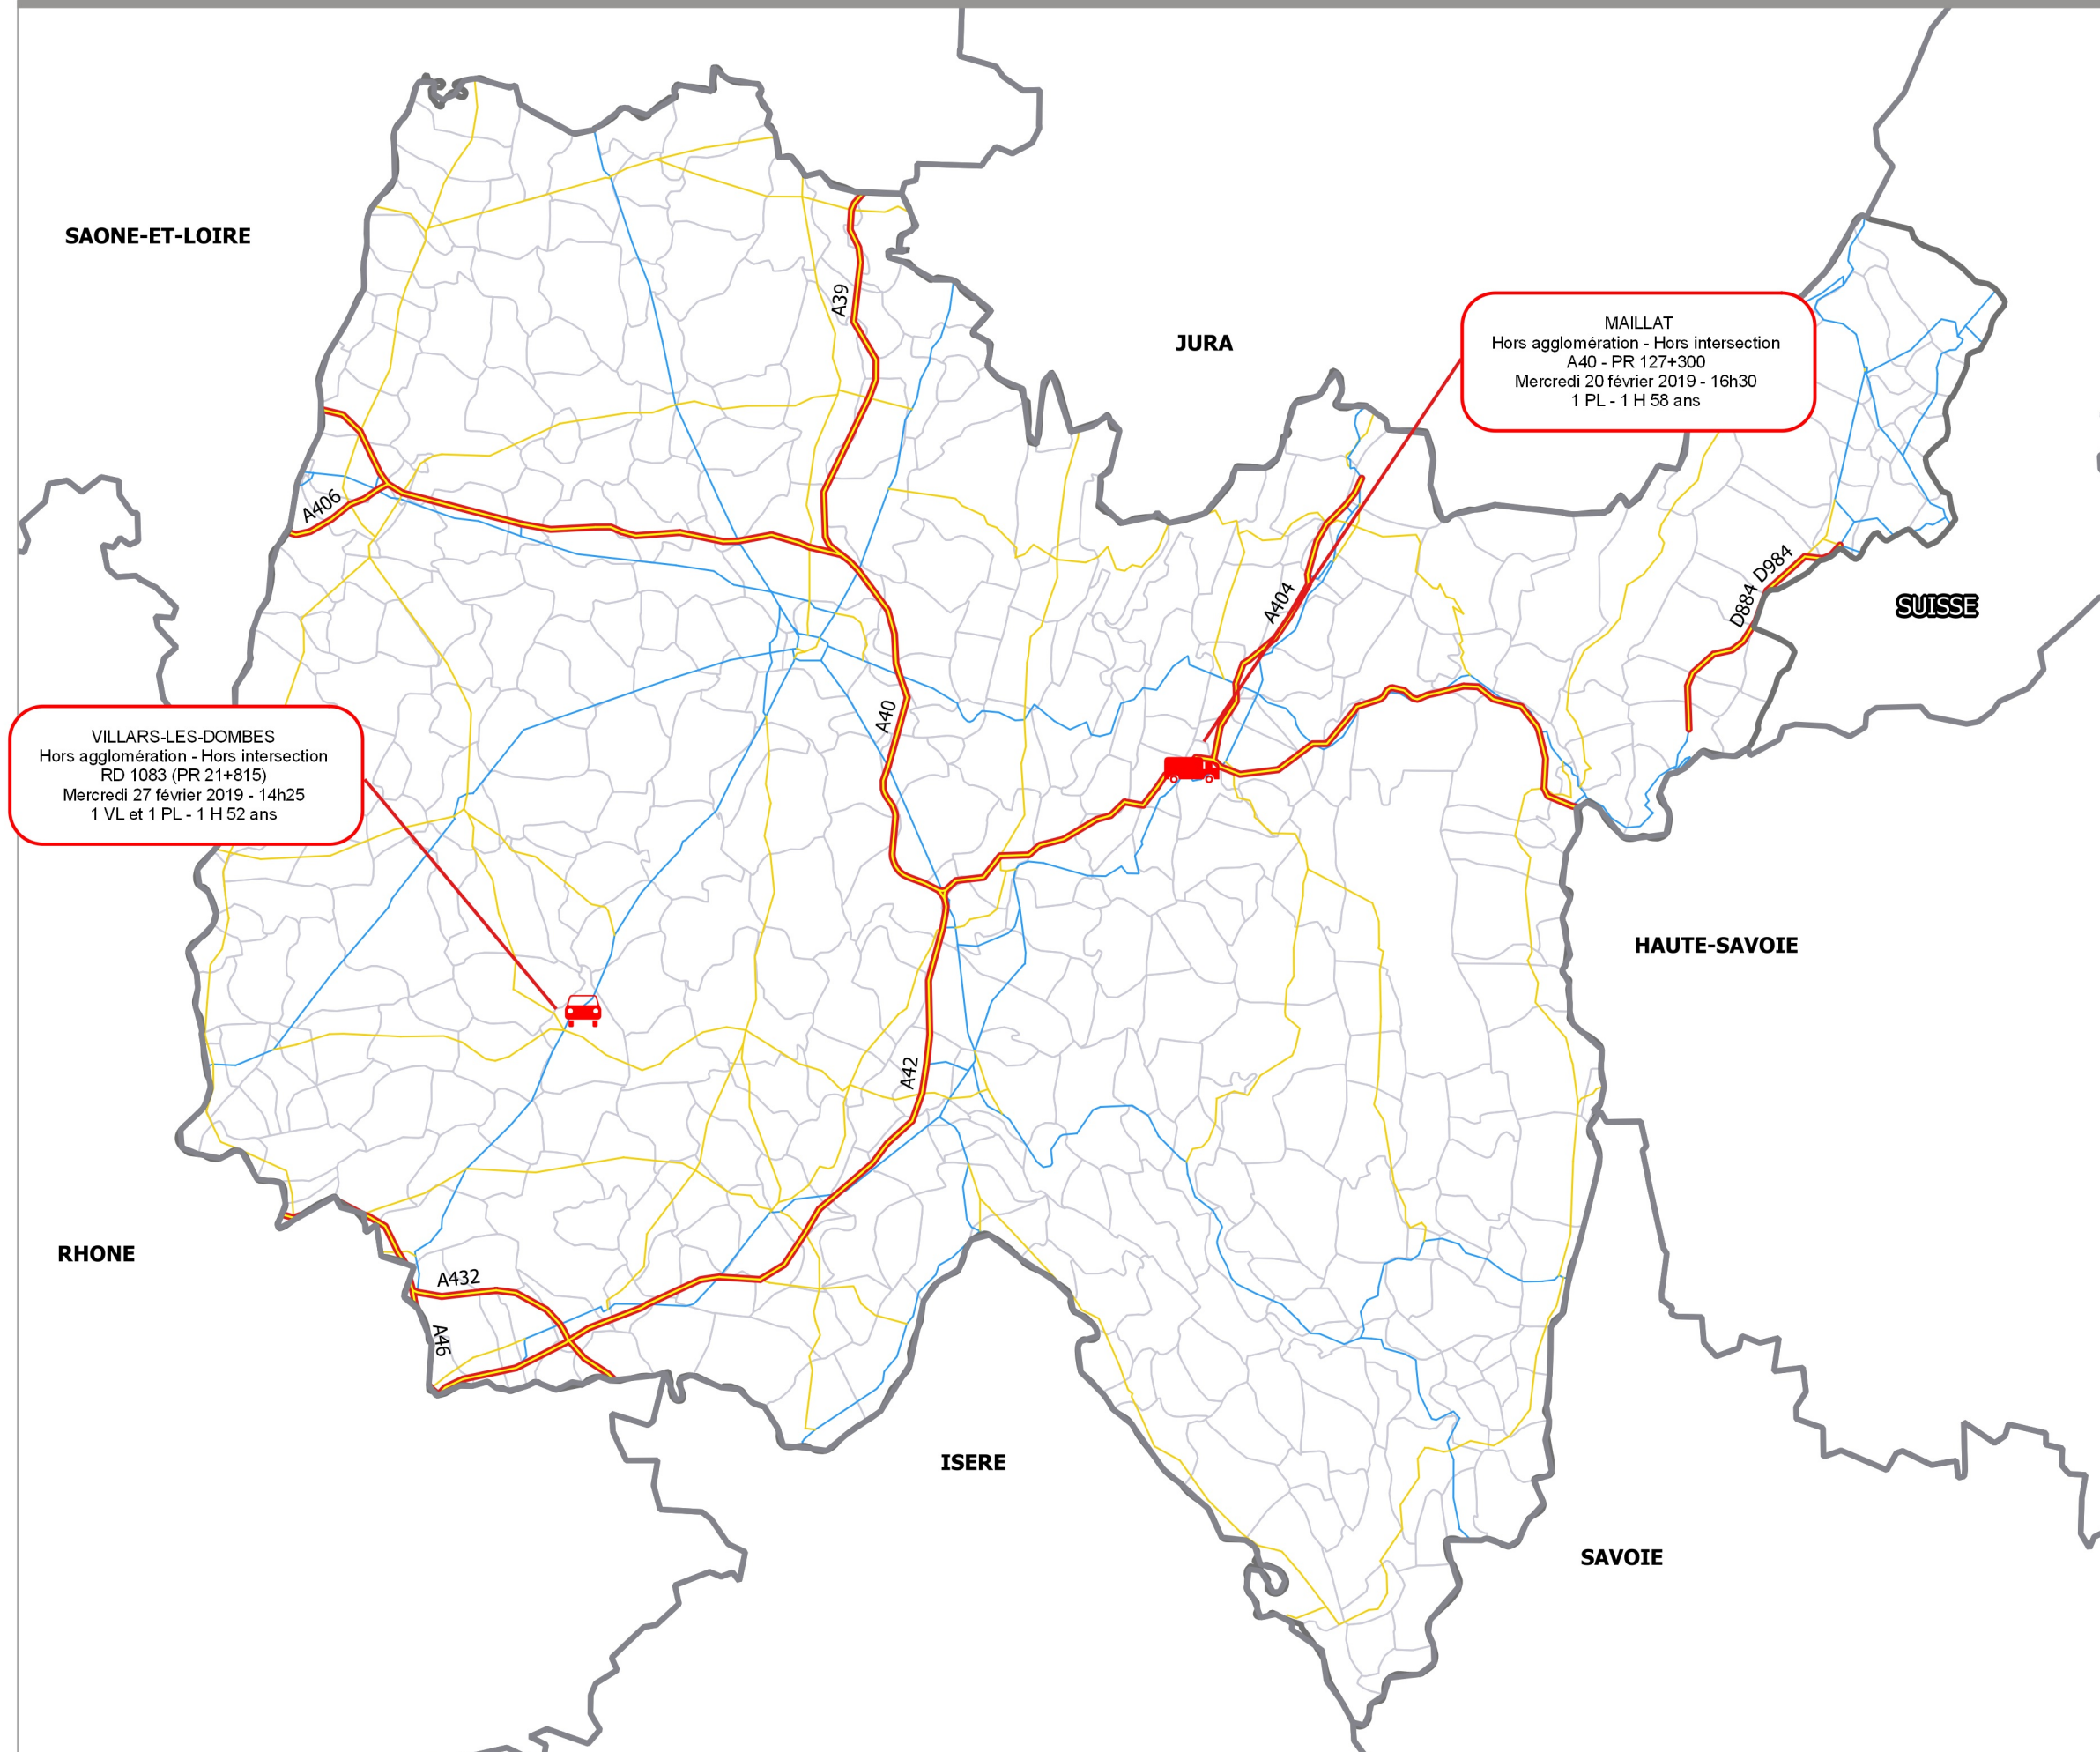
SAONE-ET-LOIRE

JURA

MAILLAT
Hors agglomération - Hors intersection
A40 - PR 127+300
Mercredi 20 février 2019 - 16h30
1 PL - 1 H 58 ans

A39

A406

A404

D884 D984

SUISSE

VILLARS-LES-DOMBES
Hors agglomération - Hors intersection
RD 1083 (PR 21+815)
Mercredi 27 février 2019 - 14h25
1 VL et 1 PL - 1 H 52 ans

A40

HAUTE-SAVOIE

A42

RHONE

A432

A46

ISERE

SAVOIE